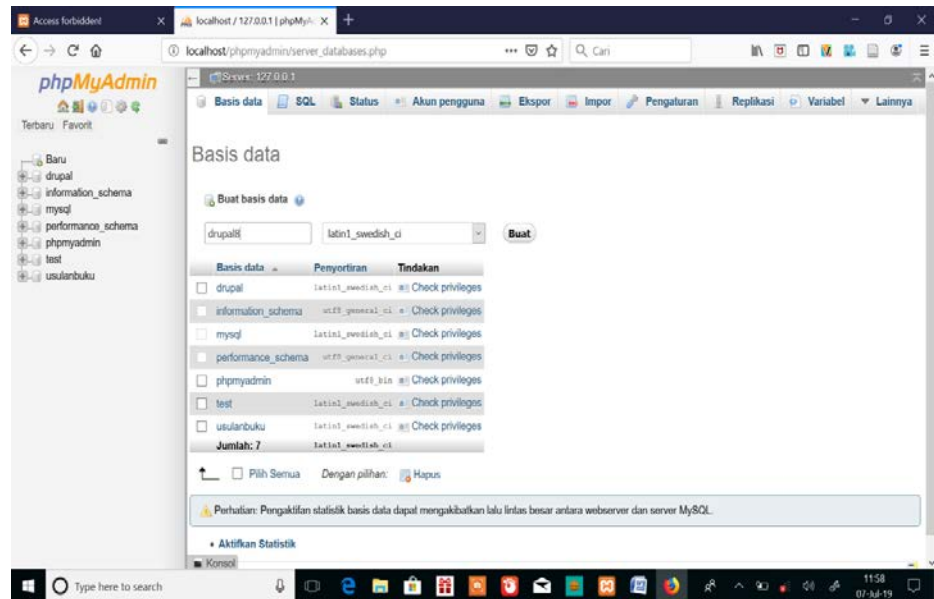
Access forbidden! ×
localhost / 127.0.0.1 | phpMyA ×
+

localhost/phpmyadmin/server_databases.php
Q Cari

phpMyAdmin
Terbaru Favorit

Baru
drupal
information_schema
mysql
performance_schema
phpmyadmin
test
usulanbuku

Server: 127.0.0.1

Basis data SQL Status Akun pengguna Ekspor Impor Pengaturan Replikasi Variabel Lainnya

Basis data

Buat basis data

drupal8
latin1_swedish_ci
Buat

| Basis data | Penyortiran | Tindakan |
|---|---|---|
| drupal | latin1_swedish_ci | Check privileges |
| information_schema | utf8_general_ci | Check privileges |
| mysql | latin1_swedish_ci | Check privileges |
| performance_schema | utf8_general_ci | Check privileges |
| phpmyadmin | utf8_bin | Check privileges |
| test | latin1_swedish_ci | Check privileges |
| usulanbuku | latin1_swedish_ci | Check privileges |
| Jumlah: 7 | latin1_swedish_ci | |

Pilih Semua Dengan pilihan: Hapus

Perhatian: Pengaktifan statistik basis data dapat mengakibatkan lalu lintas besar antara webserver dan server MySQL.

• Aktifkan Statistik

Konsol

Type here to search

11:58
07-Jul-19